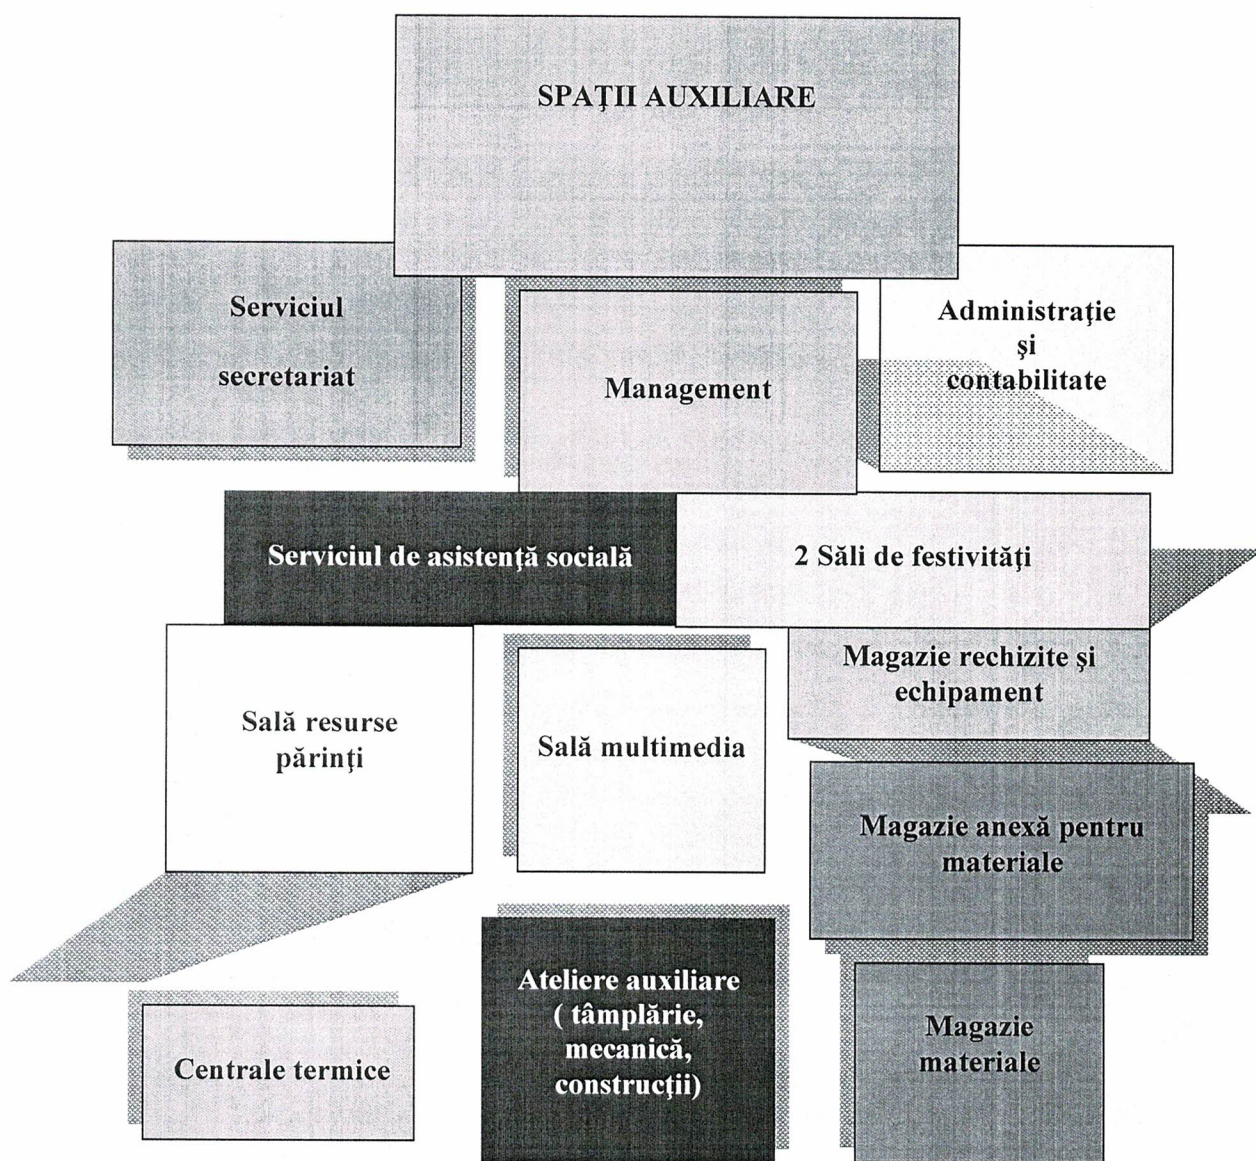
SPAŢII AUXILIARE

Serviciul

secretariat

Management

Administraţie şi contabilitate

Serviciul de asistenţă socială

2 Săli de festivităţi

Sală resurse părinţi

Sală multimedia

Magazie rechizite şi echipament

Magazie anexă pentru materiale

Centrale termice

Ateliere auxiliare ( tâmplărie, mecanică, construcţii)

Magazie materiale